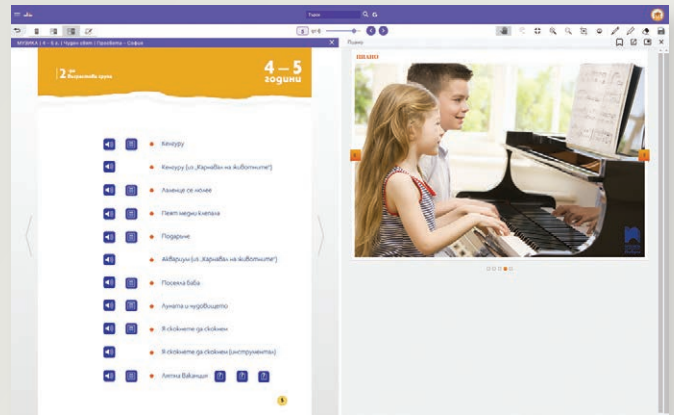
Търси

8 от 8

МУЗИКА | 4 - 5 г. | Чуден свят | Просвета - София

Пиано

2 ра възрастова група

4 – 5 години

Кенгуру

Кенгуру (из „Карнавал на животните")

Лъвчето се моли

Пеят мърди клепача

Подаръче

Аквариум (из „Карнавал на животните")

Посеяла баба

Луната и чудовището

Я скокнете да скокнем

Я скокнете да скокнем (инструментал)

Лятна ваканция

5

ПИАНО